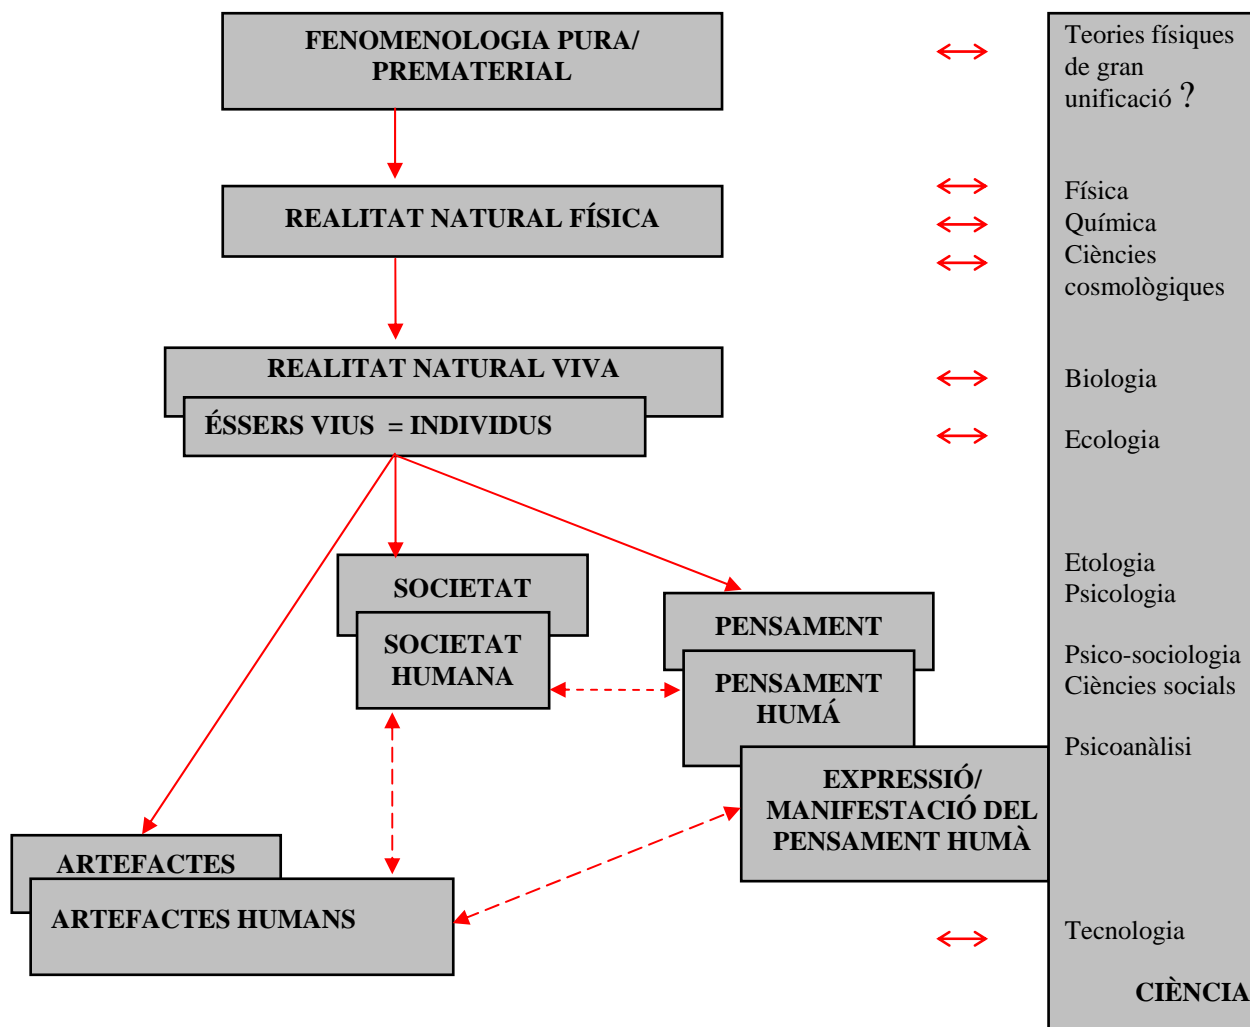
FENOMENOLOGIA PURA/ PREMATERIAL

Teories físiques de gran unificació ?

REALITAT NATURAL FÍSICA

Física
Química
Ciències cosmològiques

REALITAT NATURAL VIVA

ÉSSERS VIUS = INDIVIDUS

Biologia

Ecologia

SOCIETAT

SOCIETAT HUMANA

Etologia
Psicologia

PENSAMENT

PENSAMENT HUMÁ

Psico-sociologia
Ciències socials

Psicoanàlisi

EXPRESSIÓ/ MANIFESTACIÓ DEL PENSAMENT HUMÀ

ARTEFACTES

ARTEFACTES HUMANS

Tecnologia

CIÈNCIA